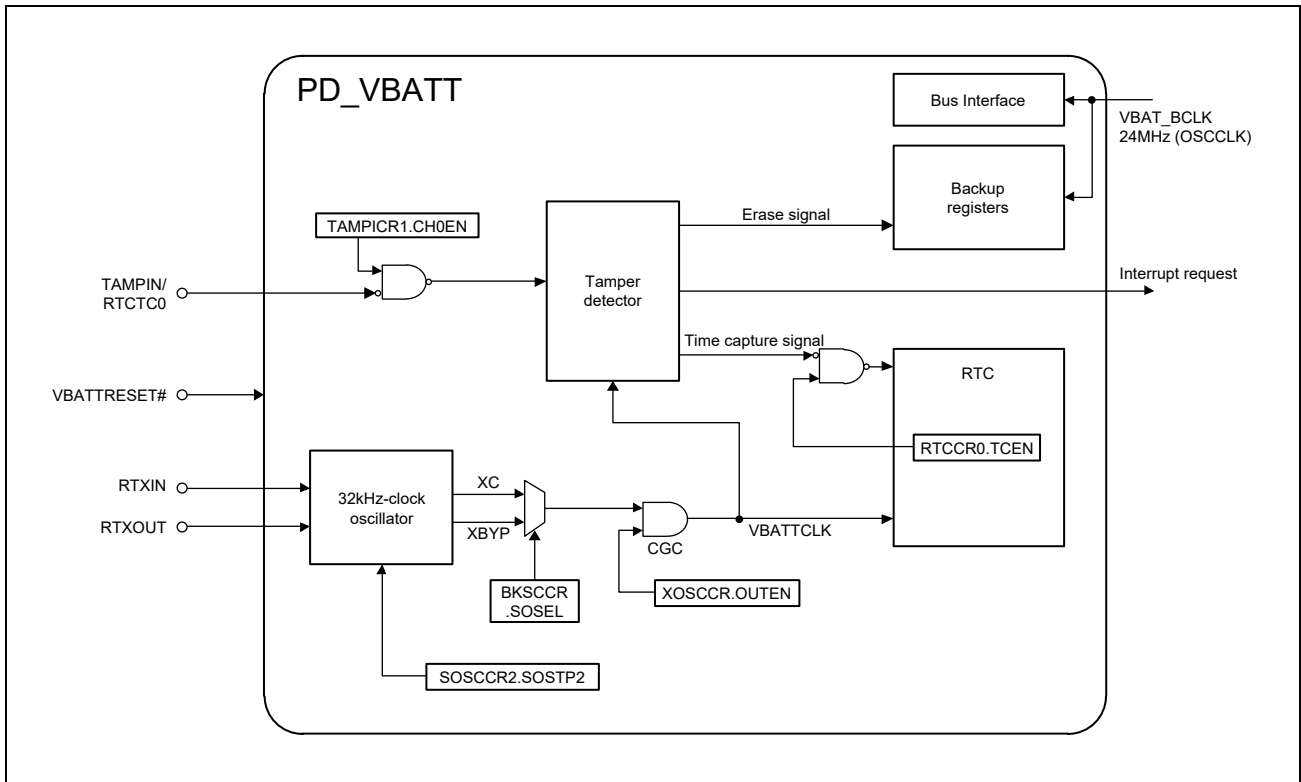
PD_VBATT

Bus Interface

VBAT_BCLK
24MHz (OSCCLK)

Backup registers

Erase signal

TAMPICR1.CH0EN

Tamper detector

Interrupt request

TAMPIN/
RTCTC0

Time capture signal

RTC

VBATTRESET#

RTCCR0.TCEN

RTXIN

RTXOUT

32kHz-clock oscillator

XC

XBYP

CGC

VBATTCLK

BKSCCR
.SOSEL

XOSCCR.OUTEN

SOSCCR2.SOSTP2